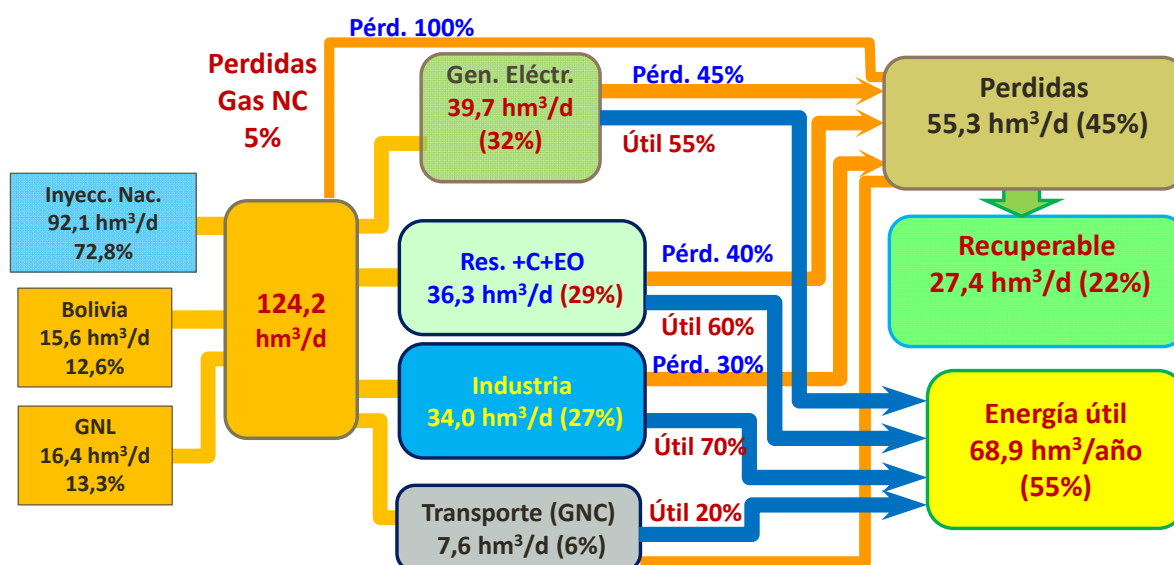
Pérd. 100%

Perdidas Gas NC 5%

Gen. Eléctr. 39,7 hm$^3$/d (32%)

Pérd. 45%

Útil 55%

Perdidas 55,3 hm$^3$/d (45%)

Inyecc. Nac. 92,1 hm$^3$/d 72,8%

Bolivia 15,6 hm$^3$/d 12,6%

GNL 16,4 hm$^3$/d 13,3%

124,2 hm$^3$/d

Res. +C+EO 36,3 hm$^3$/d (29%)

Pérd. 40%

Útil 60%

Recuperable 27,4 hm$^3$/d (22%)

Industria 34,0 hm$^3$/d (27%)

Pérd. 30%

Útil 70%

Energía útil 68,9 hm$^3$/año (55%)

Transporte (GNC) 7,6 hm$^3$/d (6%)

Útil 20%